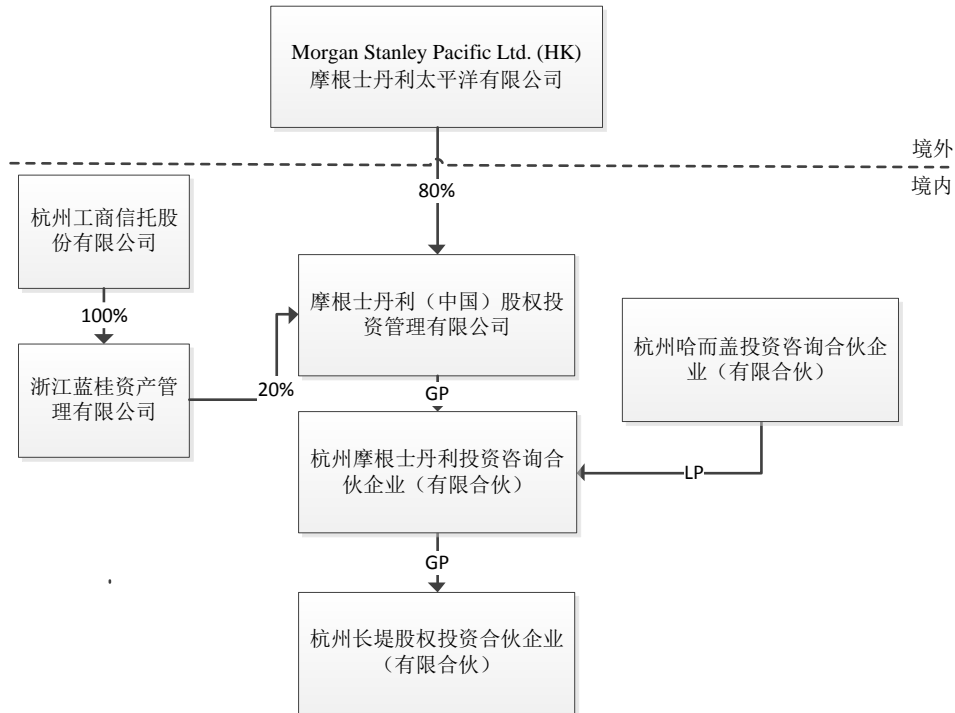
Morgan Stanley Pacific Ltd. (HK)
摩根士丹利太平洋有限公司

境外

境内

80%

杭州工商信托股份有限公司

100%

浙江蓝桂资产管理有限公司

20%

摩根士丹利（中国）股权投资管理有限公司

杭州哈而盖投资咨询合伙企业（有限合伙）

GP

杭州摩根士丹利投资咨询合伙企业（有限合伙）

LP

GP

杭州长堤股权投资合伙企业（有限合伙）